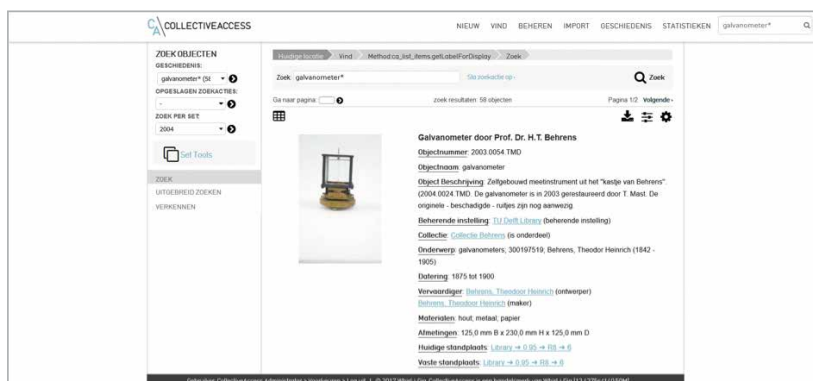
COLLECTIVEACCESS

NIEUW VIND BEHEREN IMPORT GESCHIEDENIS STATISTIEKEN galvanometer*

ZOEK OBJECTEN
GESCHIEDENIS:
galvanometer* (58
OPGESLAGEN ZOEKACTIES:
-
ZOEK PER SET:
2004

Set Tools

ZOEK
UITGEBREID ZOEKEN
VERKENNEN

Huidige locatie Vind Method.ca_list_items.getLabelForDisplay Zoek

Zoek: galvanometer* Sla zoekactie op › Zoek

Ga naar pagina: zoek resultaten: 58 objecten Pagina 1/2 Volgende ›

Galvanometer door Prof. Dr. H.T. Behrens

Objectnummer: 2003.0054.TMD

Objectnaam: galvanometer

Object Beschrijving: Zelfgebouwd meetinstrument uit het "kastje van Behrens" (2004.0024.TMD. De galvanometer is in 2003 gerestaureerd door T. Mast. De originele - beschadigde - ruitjes zijn nog aanwezig.

Beherende instelling: TU Delft Library (beherende instelling)

Collectie: Collectie Behrens (is onderdeel)

Onderwerp: galvanometers; 300197519; Behrens, Theodor Heinrich (1842 - 1905)

Datering: 1875 tot 1900

Vervaardiger: Behrens, Theodor Heinrich (ontwerper)
Behrens, Theodor Heinrich (maker)

Materialen: hout; metaal; papier

Afmetingen: 125,0 mm B x 230,0 mm H x 125,0 mm D

Huidige standplaats: Library → 0.95 → R8 → 6

Vaste standplaats: Library → 0.95 → R8 → 6

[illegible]